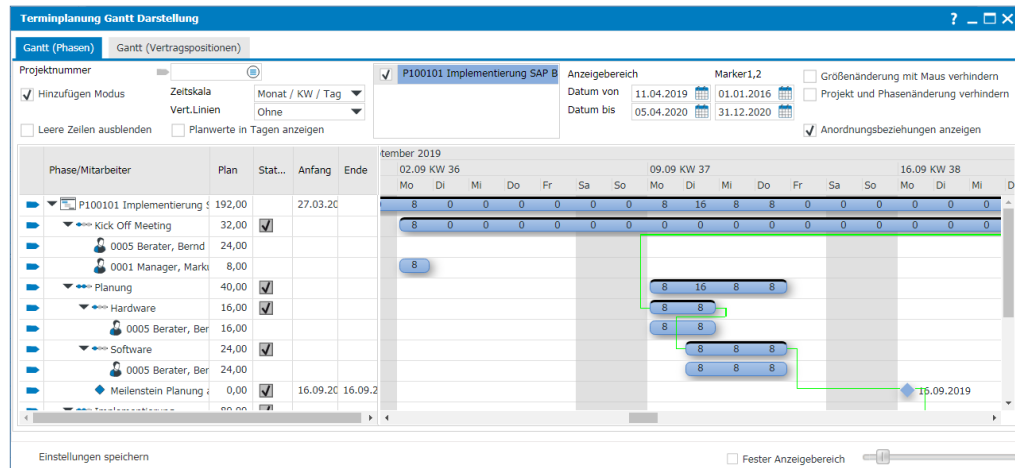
Terminplanung Gantt Darstellung

? _ □ ✕

Gantt (Phasen) | Gantt (Vertragspositionen)

Projektnummer

Hinzufügen Modus

Zeitskala Monat / KW / Tag

Vert.Linien Ohne

Leere Zeilen ausblenden

Planwerte in Tagen anzeigen

P100101 Implementierung SAP B

Anzeigebereich

Marker1,2

Datum von 11.04.2019 01.01.2016

Datum bis 05.04.2020 31.12.2020

Größenänderung mit Maus verhindern

Projekt und Phasenänderung verhindern

Anordnungsbeziehungen anzeigen

| Phase/Mitarbeiter | Plan | Stat... | Anfang | Ende |
|---|---|---|---|---|
| P100101 Implementierung S | 192,00 | | 27.03.20 | |
| Kick Off Meeting | 32,00 | ✓ | | |
| 0005 Berater, Bernd | 24,00 | | | |
| 0001 Manager, Marku | 8,00 | | | |
| Planung | 40,00 | ✓ | | |
| Hardware | 16,00 | ✓ | | |
| 0005 Berater, Ber | 16,00 | | | |
| Software | 24,00 | ✓ | | |
| 0005 Berater, Ber | 24,00 | | | |
| Meilenstein Planung a | 0,00 | ✓ | 16.09.20 | 16.09.2 |
| Implementierung | 80,00 | | | |

tember 2019

02.09 KW 36 | 09.09 KW 37 | 16.09 KW 38

Mo Di Mi Do Fr Sa So Mo Di Mi Do Fr Sa So Mo Di Mi D

8 0 0 0 0 0 0 8 16 8 8 0 0 0 0 0 0

8 0 0 0 0 0 0 0 0 0 0 0 0 0 0 0 0

8

8 16 8 8

8 8

8 8

8 8 8

8 8 8

16.09.2019

Einstellungen speichern

Fester Anzeigebereich